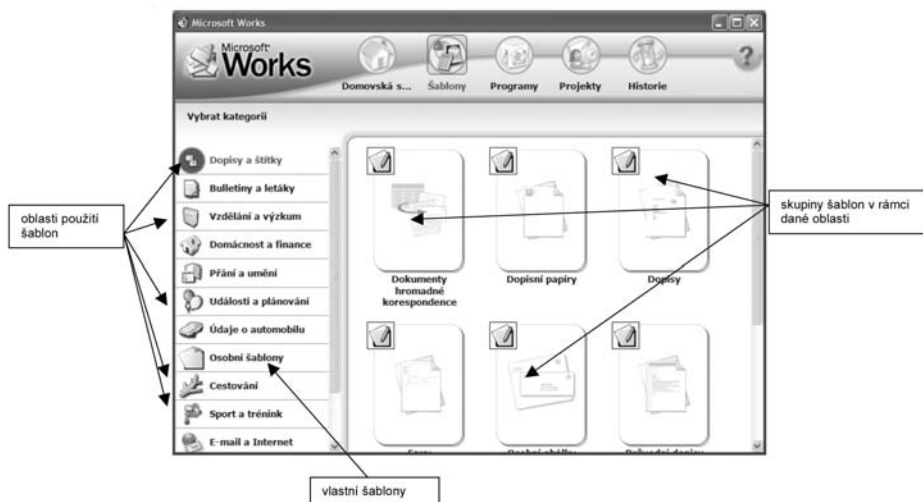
Microsoft Works

Microsoft Works

Domovská s... Šablony Programy Projekty Historie

?

Vybrat kategorii

Dopisy a štítky
Bulletiny a letáky
Vzdělání a výzkum
Domácnost a finance
Přání a umění
Události a plánování
Údaje o automobilu
Osobní šablony
Cestování
Sport a trénink
E-mail a Internet

Dokumenty hromadné korespondence
Dopisní papíry
Dopisy
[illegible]
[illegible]
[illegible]

oblasti použití šablon

skupiny šablon v rámci dané oblasti

vlastní šablony